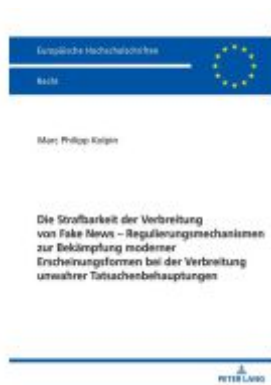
Europäische Hochschulschriften

Recht

Marc Philipp Kolpin

Die Strafbarkeit der Verbreitung von Fake News – Regulierungsmechanismen zur Bekämpfung moderner Erscheinungsformen bei der Verbreitung unwahrer Tatsachenbehauptungen

PETER LANG